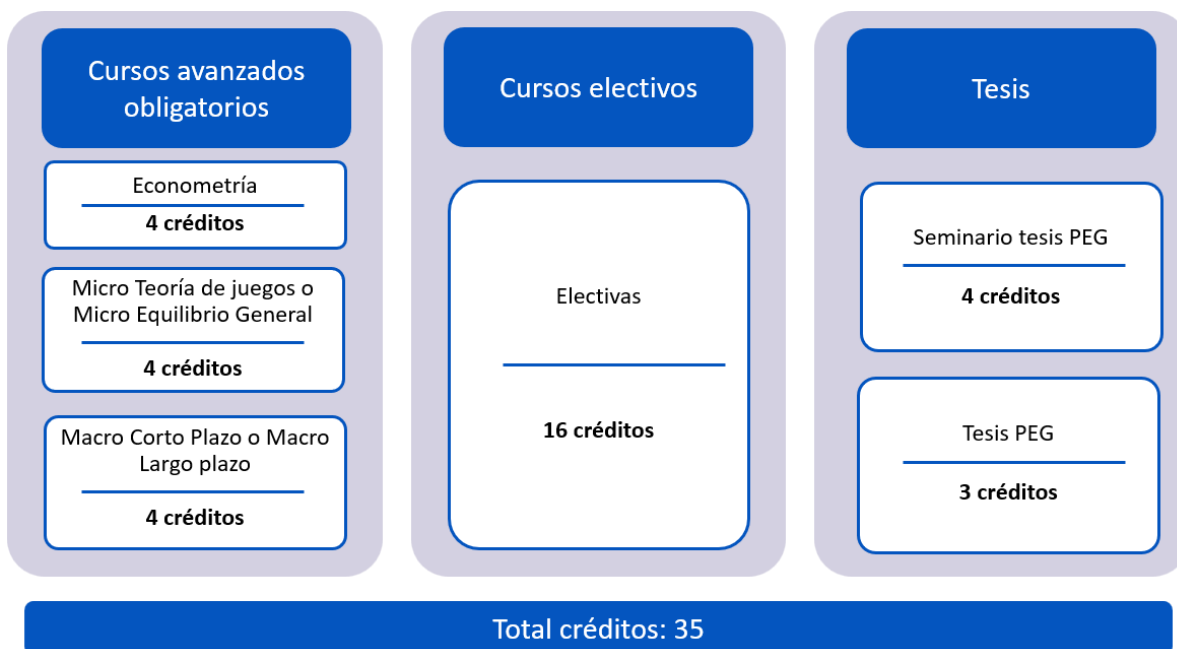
Cursos avanzados obligatorios

Econometría

**4 créditos**

Micro Teoría de juegos o Micro Equilibrio General

**4 créditos**

Macro Corto Plazo o Macro Largo plazo

**4 créditos**

Cursos electivos

Electivas

**16 créditos**

Tesis

Seminario tesis PEG

**4 créditos**

Tesis PEG

**3 créditos**

Total créditos: 35